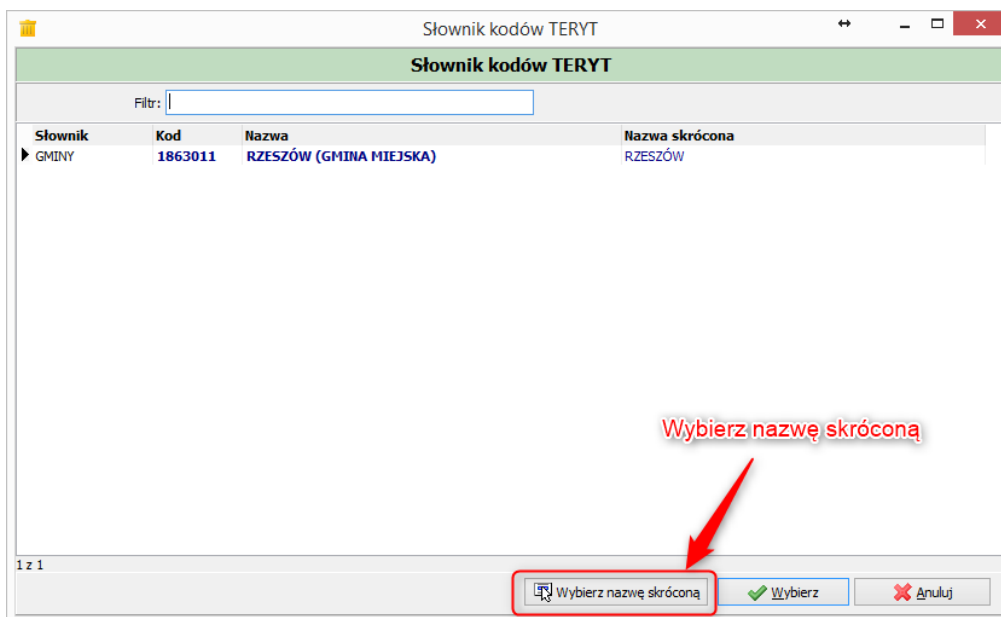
Słownik kodów TERYT

Słownik kodów TERYT

Filtr:

| Słownik | Kod | Nazwa | Nazwa skrócona |
|---|---|---|---|
| GMINY | 1863011 | RZESZÓW (GMINA MIEJSKA) | RZESZÓW |

Wybierz nazwę skróconą

1 z 1

Wybierz nazwę skróconą

Wybierz

Anuluj